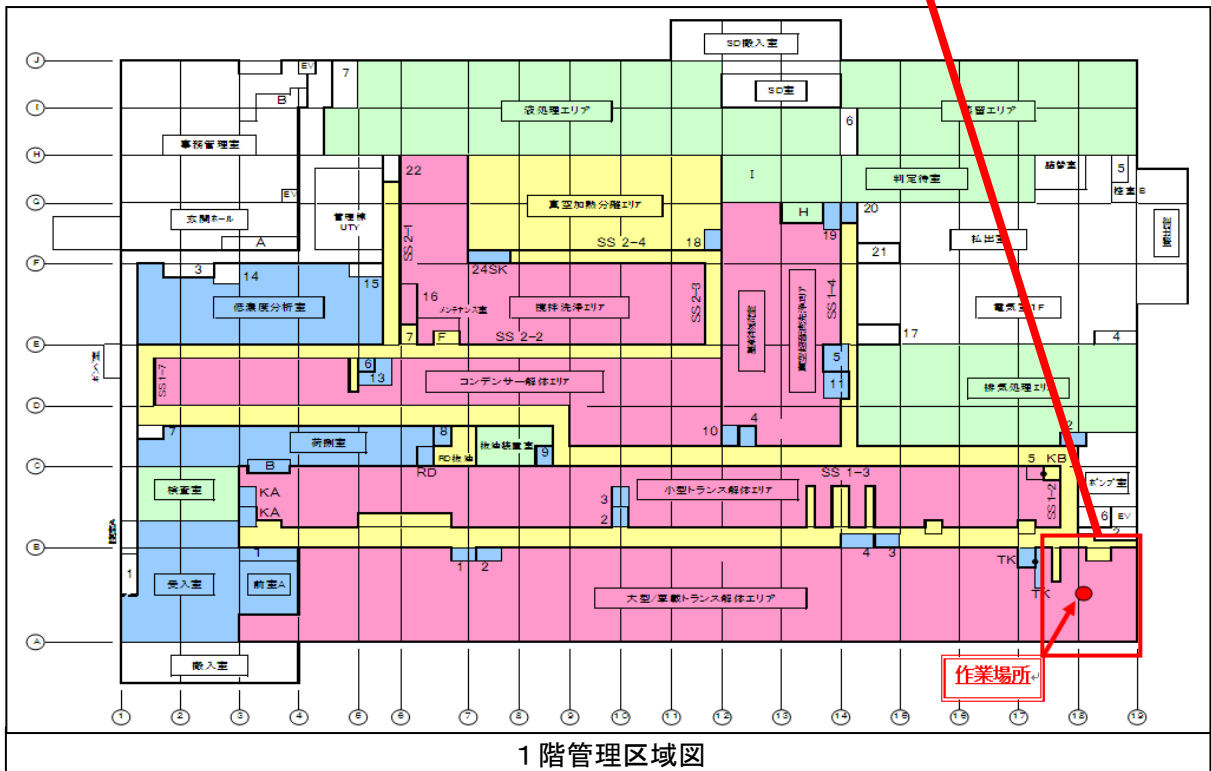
SD搬入室
SD室
J
I
H
G
F
E
D
C
B
A
EV
7
B
液処理エリア
6
保管エリア
事務管理室
22
I
判定待室
詰替室
5
控室
EV
玄関ホール
管理棟 UTY
真空加熱分離エリア
H
20
払出室
A
SS 2-1
SS 2-4
18
19
21
3
14
24SK
SS 2-3
SS 1-4
低濃度分析室
15
16
メンテナンス室
撹拌洗浄エリア
電気室1F
7
F
SS 2-2
17
4
SS 1-7
6
13
コンデンサー解体エリア
5
11
排気処理エリア
4
7
10
前測室
8
RD抜油
抜油装置室
9
2
5
KB
B
RD
SS 1-3
ポンプ室
検査室
KA
3
小型トランス解体エリア
SS 1-2
KA
2
6
EV
1
4
3
TK
1
1
2
受入室
前室A
TK
大型/車載トランス解体エリア
搬入室
作業場所
1
2
3
4
5
6
7
8
9
10
11
12
13
14
15
16
17
18
19
1階管理区域図